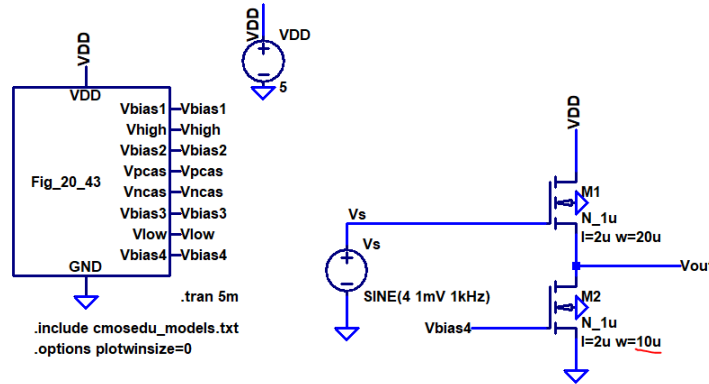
VDD
VDD
Vbias1 Vbias1
Vhigh Vhigh
Vbias2 Vbias2
Vpcas Vpcas
Fig_20_43
Vncas Vncas
Vbias3 Vbias3
Vlow Vlow
Vbias4 Vbias4
GND

VDD
5

.tran 5m
.include cmosedu_models.txt
.options plotwinsize=0

VDD
M1
N_1u
l=2u w=20u
Vs
Vs
SINE(4 1mV 1kHz)
Vout
M2
N_1u
Vbias4
l=2u w=10u